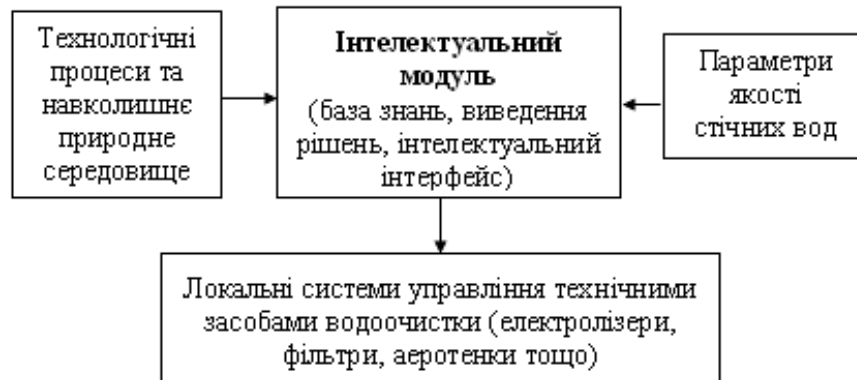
Технологічні процеси та навколишнє природне середовище

**Інтелектуальний модуль**
(база знань, виведення рішень, інтелектуальний інтерфейс)

Параметри якості стічних вод

Локальні системи управління технічними засобами водоочистки (електролізери, фільтри, аеротенки тощо)